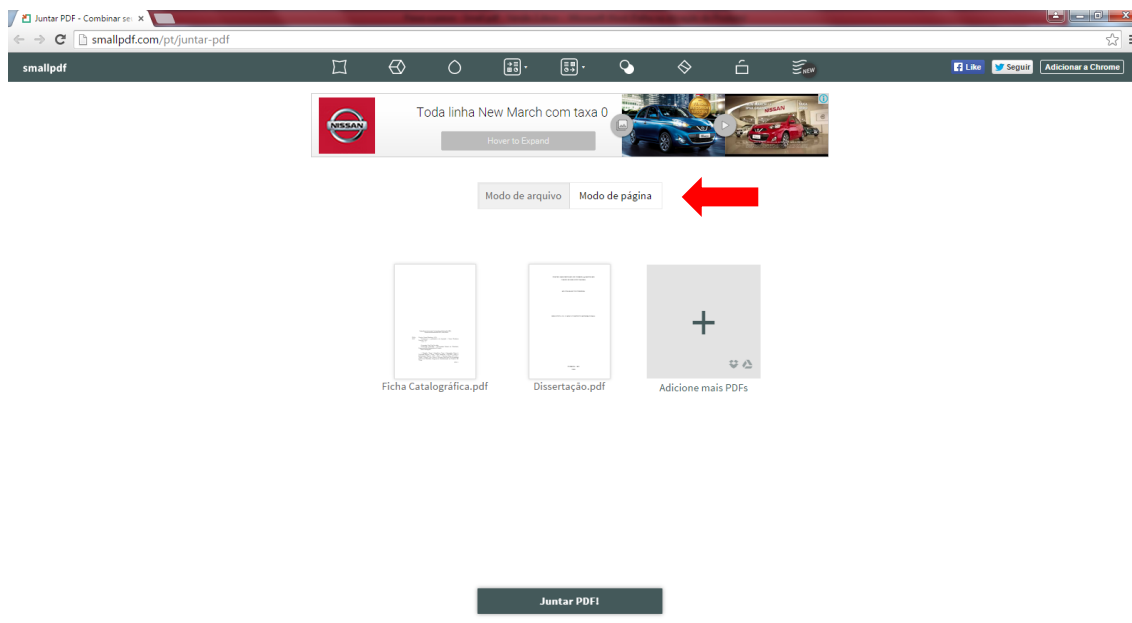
Juntar PDF - Combinar se ×

smallpdf.com/pt/juntar-pdf

smallpdf

NEW

Like Seguir Adicionar a Chrome

NISSAN

Toda linha New March com taxa 0

Hover to Expand

Modo de arquivo Modo de página

+

Ficha Catalográfica.pdf

Dissertação.pdf

Adicione mais PDFs

Juntar PDF!